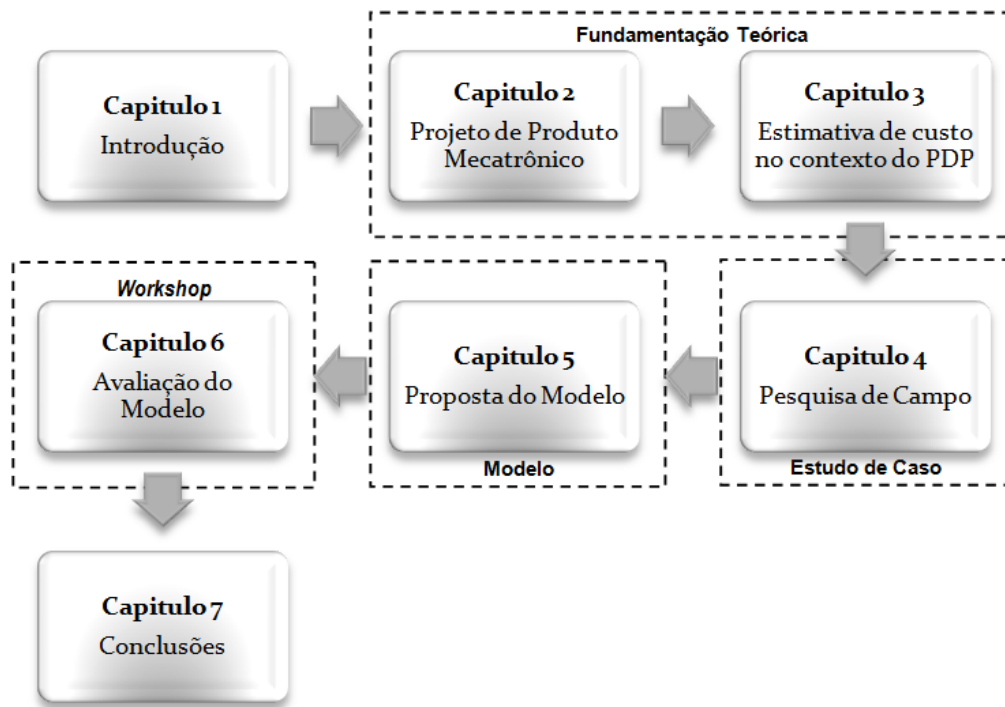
Capitulo 1
Introdução

Fundamentação Teórica

Capitulo 2
Projeto de Produto Mecatrônico

Capitulo 3
Estimativa de custo no contexto do PDP

*Workshop*

Capitulo 6
Avaliação do Modelo

Capitulo 5
Proposta do Modelo

Modelo

Capitulo 4
Pesquisa de Campo

Estudo de Caso

Capitulo 7
Conclusões